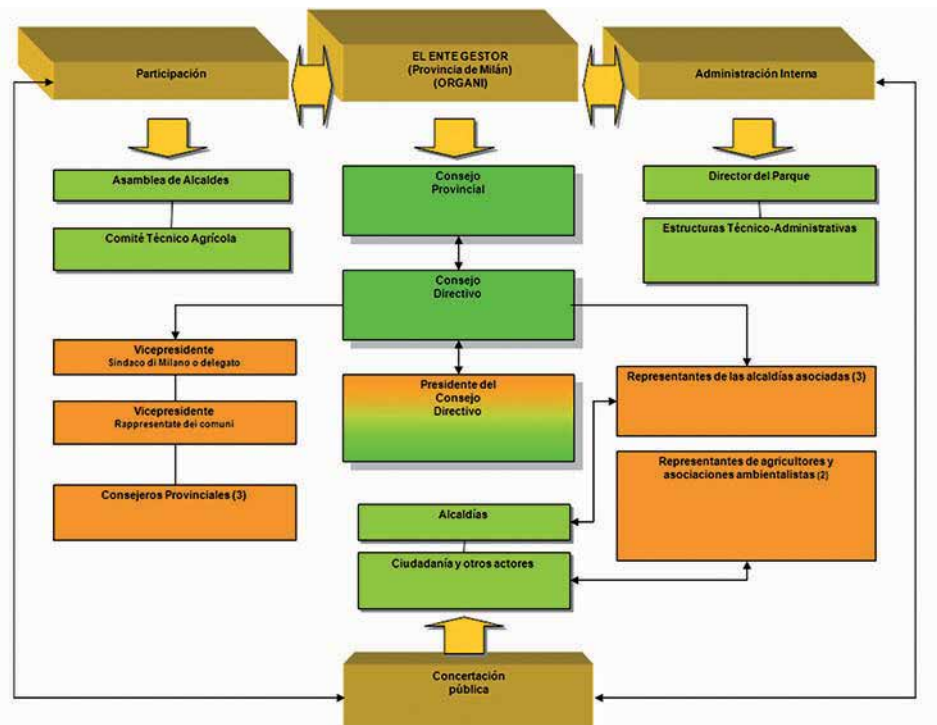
Participación

EL ENTE GESTOR
(Provincia de Milán)
(ORGANI)

Administración Interna

Asamblea de Alcaldes

Comité Técnico Agrícola

Consejo Provincial

Director del Parque

Estructuras Técnico-Administrativas

Consejo Directivo

Vicepresidente
Sindaco di Milano o delegato

Vicepresidente
Rappresentate dei comuni

Consejeros Provinciales (3)

Presidente del Consejo Directivo

Representantes de las alcaldías asociadas (3)

Representantes de agricultores y asociaciones ambientalistas (2)

Alcaldías

Ciudadanía y otros actores

Concertación pública